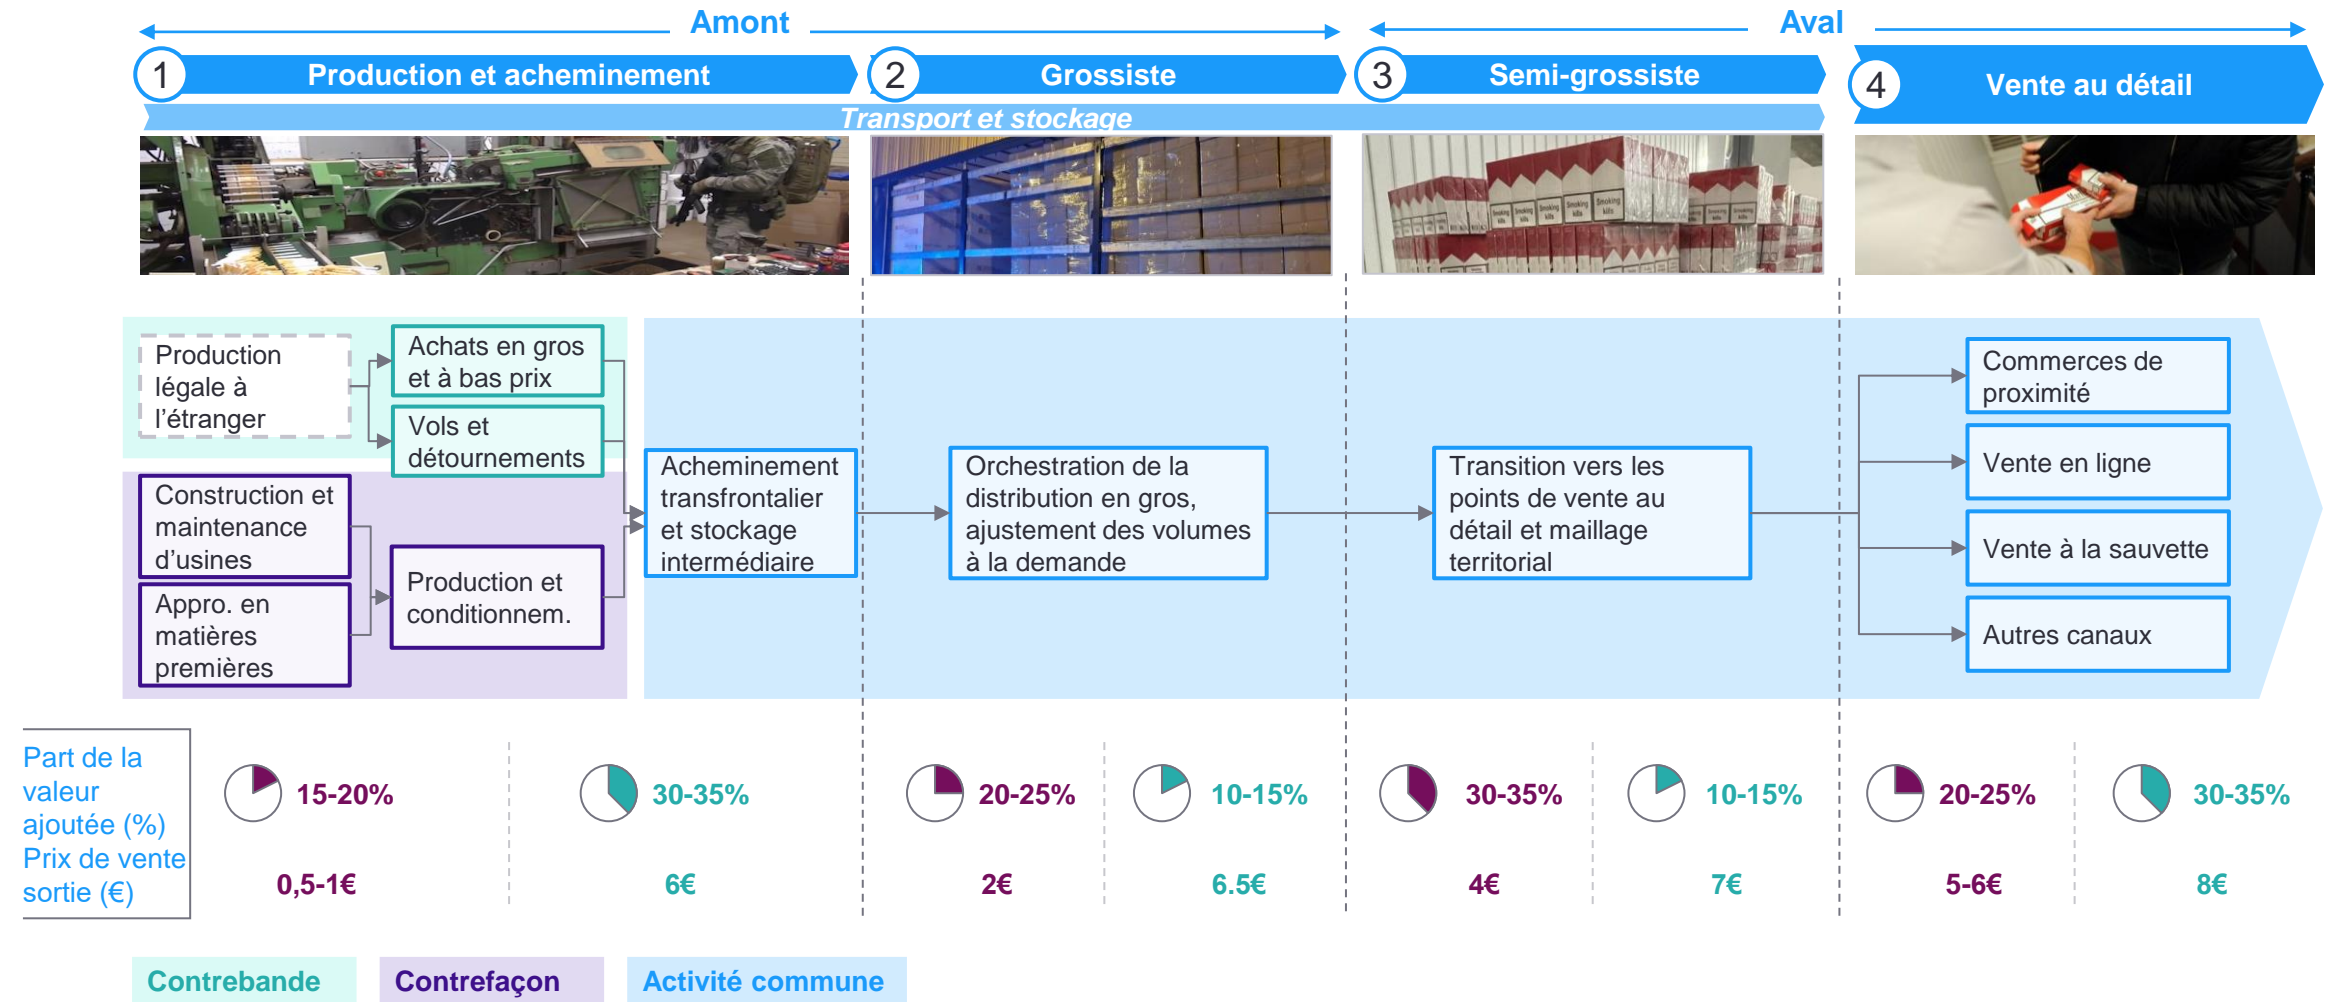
Amont

Aval

1 Production et acheminement

2 Grossiste

3 Semi-grossiste

4 Vente au détail

Transport et stockage

Production légale à l'étranger

Achats en gros et à bas prix

Vols et détournements

Construction et maintenance d'usines

Appro. en matières premières

Production et conditionnem.

Acheminement transfrontalier et stockage intermédiaire

Orchestration de la distribution en gros, ajustement des volumes à la demande

Transition vers les points de vente au détail et maillage territorial

Commerces de proximité

Vente en ligne

Vente à la sauvette

Autres canaux

Part de la valeur ajoutée (%)

Prix de vente sortie (€)

| 15-20% | 30-35% | 20-25% | 10-15% | 30-35% | 10-15% | 20-25% | 30-35% |
|---|---|---|---|---|---|---|---|
| 0,5-1€ | 6€ | 2€ | 6.5€ | 4€ | 7€ | 5-6€ | 8€ |

Contrebande

Contrefaçon

Activité commune